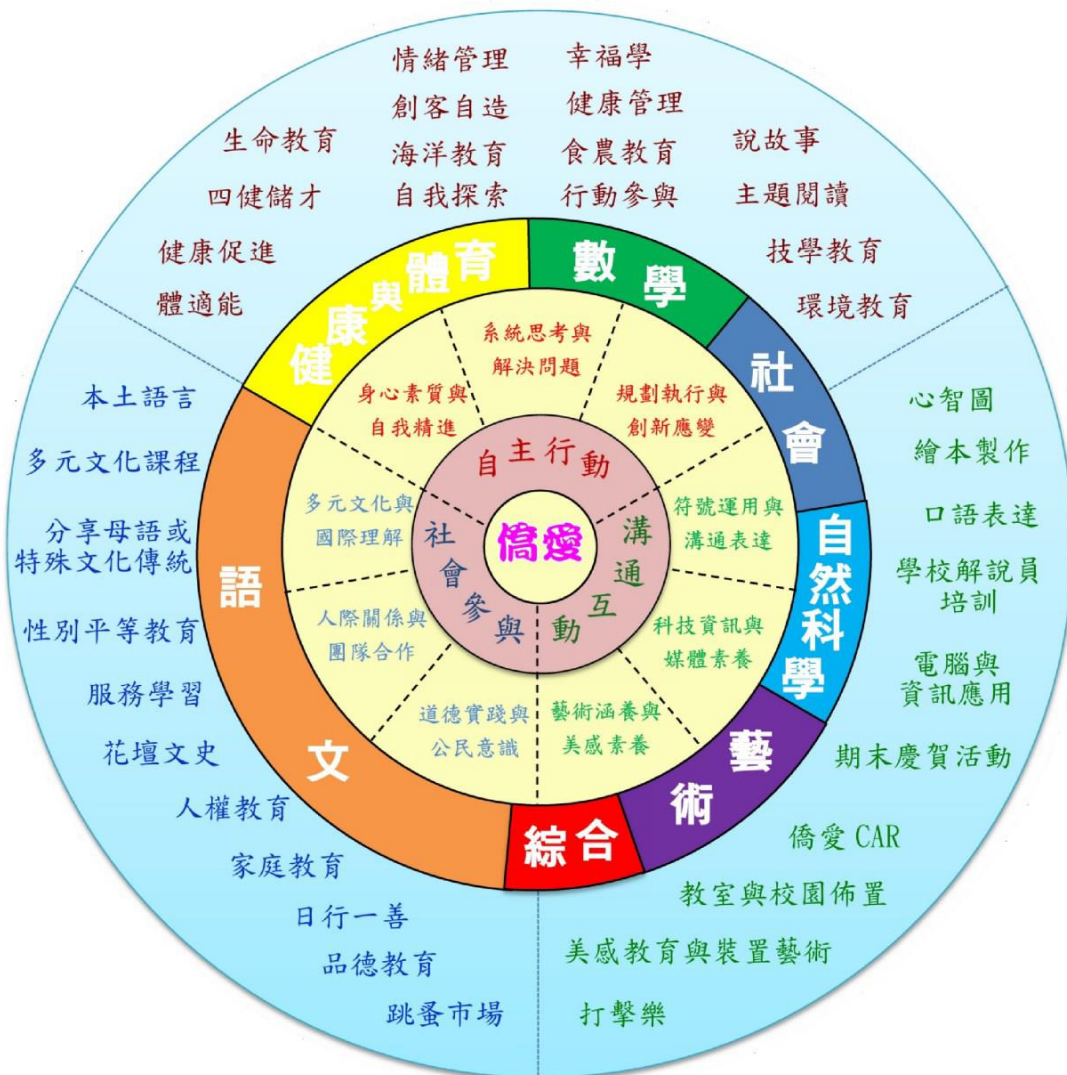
情緒管理　幸福學
創客自造　健康管理
生命教育　海洋教育　食農教育　說故事
四健儲才　自我探索　行動參與　主題閱讀
健康促進　技學教育
體適能　環境教育

健康與體育
數學
社會
自然科學
藝術
綜合
語文

系統思考與解決問題
身心素質與自我精進
規劃執行與創新應變
自主行動
符號運用與溝通表達
溝通互動
科技資訊與媒體素養
藝術涵養與美感素養
道德實踐與公民意識
社會參與
人際關係與團隊合作
多元文化與國際理解
僑愛

本土語言
多元文化課程
分享母語或特殊文化傳統
性別平等教育
服務學習
花壇文史
人權教育
家庭教育
日行一善
品德教育
跳蚤市場

心智圖
繪本製作
口語表達
學校解說員培訓
電腦與資訊應用
期末慶賀活動
僑愛 CAR
教室與校園佈置
美感教育與裝置藝術
打擊樂